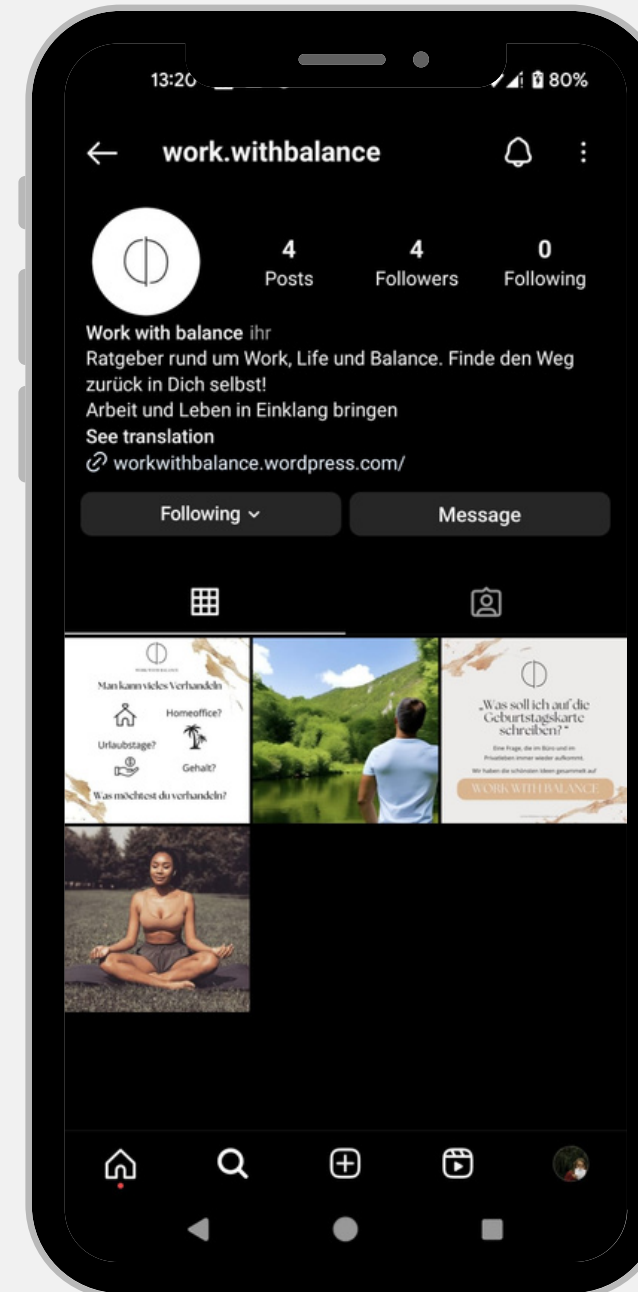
13:20

80%

work.withbalance

4
Posts

4
Followers

0
Following

Work with balance ihr
Ratgeber rund um Work, Life und Balance. Finde den Weg zurück in Dich selbst!
Arbeit und Leben in Einklang bringen
See translation
workwithbalance.wordpress.com/

Following

Message

WORK WITH BALANCE
Man kann vieles Verhandeln
Homeoffice?
Urlaubstage?
Gehalt?
Was möchtest du verhandeln?

„Was soll ich auf die Geburtstagskarte schreiben?"
Eine Frage, die im Büro und im Privatleben immer wieder aufkommt.
Wir haben die schönsten Ideen gesammelt auf
WORK WITH BALANCE